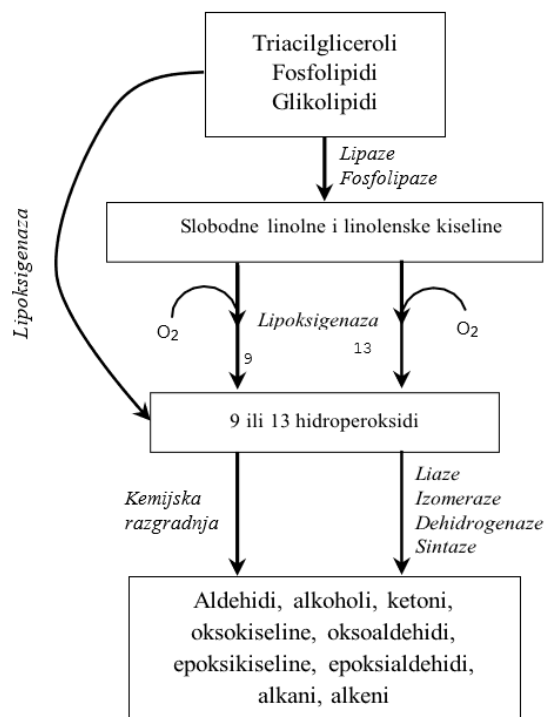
Triacilgliceroli
Fosfolipidi
Glikolipidi

Lipaze
Fosfolipaze

Lipoksigenaza

Slobodne linolne i linolenske kiseline

$O_2$

Lipoksigenaza

$O_2$

9

13

9 ili 13 hidroperoksidi

Kemijska razgradnja

Liaze
Izomeraze
Dehidrogenaze
Sintaze

Aldehidi, alkoholi, ketoni, oksokiseline, oksoaldehidi, epoksikiseline, epoksialdehidi, alkani, alkeni